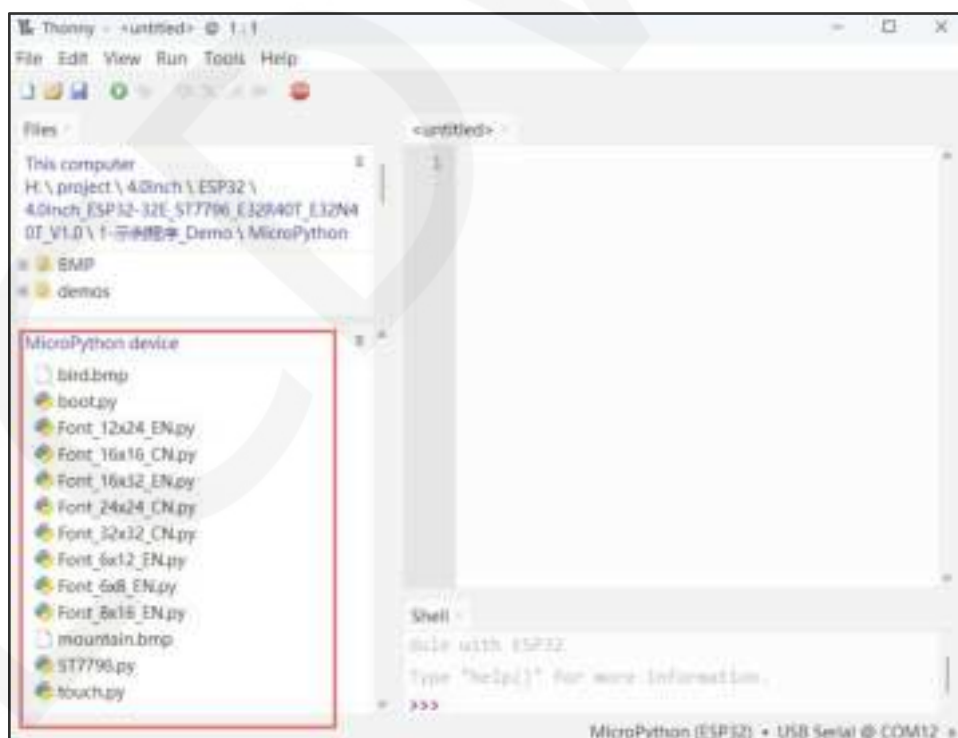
Thonny - <untitled> @ 1:1

File Edit View Run Tools Help

Files

This computer
H:\ project \ 4.0inch \ ESP32 \ 4.0inch_ESP32-32E_ST7796_E32R40T_E32N40T_V1.0 \ 1-示例程序_Demo \ MicroPython

BMP
demos

MicroPython device

bird.bmp
boot.py
Font_12x24_EN.py
Font_16x16_CN.py
Font_16x32_EN.py
Font_24x24_CN.py
Font_32x32_CN.py
Font_6x12_EN.py
Font_6x8_EN.py
Font_8x16_EN.py
mountain.bmp
ST7796.py
touch.py

<untitled>

1

Shell

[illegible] with ESP32
Type "help()" for more information.
>>>

MicroPython (ESP32) • USB Serial @ COM12